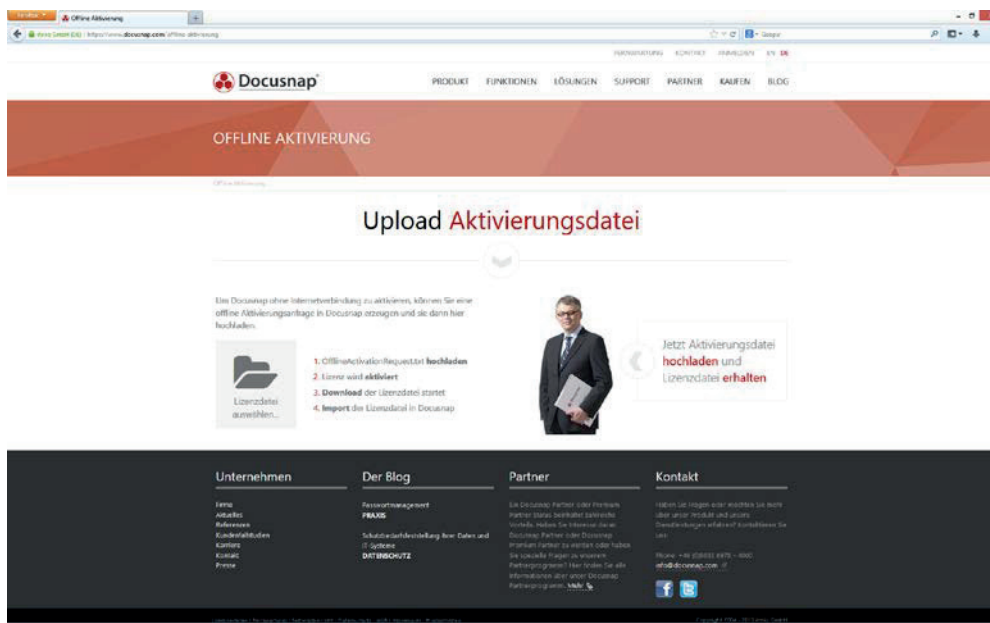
Firefox | Offline Aktivierung | +

https://www.docusnap.com/offline-aktivierung

FERNWARTUNG KONTAKT ANMELDEN EN DE

Docusnap

PRODUKT FUNKTIONEN LÖSUNGEN SUPPORT PARTNER KAUFEN BLOG

OFFLINE AKTIVIERUNG

Offline Aktivierung

Upload Aktivierungsdatei

Um Docusnap ohne Internetverbindung zu aktivieren, können Sie eine offline Aktivierungsanfrage in Docusnap erzeugen und sie dann hier hochladen.

Lizenzdatei auswählen...

1. OfflineActivationRequest.txt hochladen
2. Lizenz wird aktiviert
3. Download der Lizenzdatei startet
4. Import der Lizenzdatei in Docusnap

Jetzt Aktivierungsdatei hochladen und Lizenzdatei erhalten

Unternehmen

Firma
Aktuelles
Referenzen
Kundenfallstudien
Karriere
Kontakt
Presse

Der Blog

Passwortmanagement
PRAXIS

Schutzbedarfsfeststellung Ihrer Daten und IT-Systeme
DATENSCHUTZ

Partner

Ein Docusnap Partner oder Premium Partner Status beinhaltet zahlreiche Vorteile. Haben Sie Interesse daran Docusnap Partner oder Docusnap Premium Partner zu werden oder haben Sie spezielle Fragen zu unseren Partnerprogramm? Hier finden Sie alle Informationen über unser Docusnap Partnerprogramm. Mehr

Kontakt

Haben Sie Fragen oder möchten Sie mehr über unser Produkt und unsere Dienstleistungen erfahren? Kontaktieren Sie uns.

Phone: +49 (0)8031 6970 - 4000
info@docusnap.com

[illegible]

Copyright ©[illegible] itelio GmbH